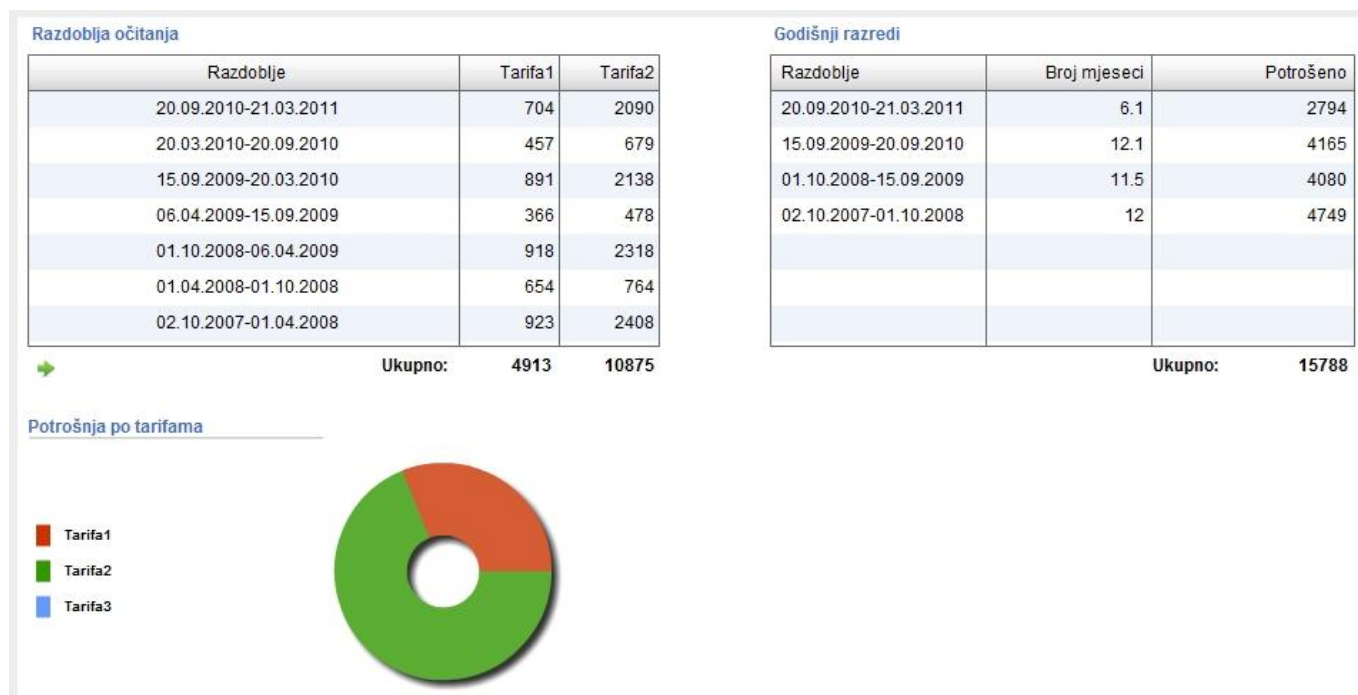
Razdoblja očitanja

| Razdoblje | Tarifa1 | Tarifa2 |
|---|---|---|
| 20.09.2010-21.03.2011 | 704 | 2090 |
| 20.03.2010-20.09.2010 | 457 | 679 |
| 15.09.2009-20.03.2010 | 891 | 2138 |
| 06.04.2009-15.09.2009 | 366 | 478 |
| 01.10.2008-06.04.2009 | 918 | 2318 |
| 01.04.2008-01.10.2008 | 654 | 764 |
| 02.10.2007-01.04.2008 | 923 | 2408 |

Ukupno: 4913 10875

Godišnji razredi

| Razdoblje | Broj mjeseci | Potrošeno |
|---|---|---|
| 20.09.2010-21.03.2011 | 6.1 | 2794 |
| 15.09.2009-20.09.2010 | 12.1 | 4165 |
| 01.10.2008-15.09.2009 | 11.5 | 4080 |
| 02.10.2007-01.10.2008 | 12 | 4749 |
| | | |
| | | |
| | | |

Ukupno: 15788

Potrošnja po tarifama

Tarifa1
Tarifa2
Tarifa3